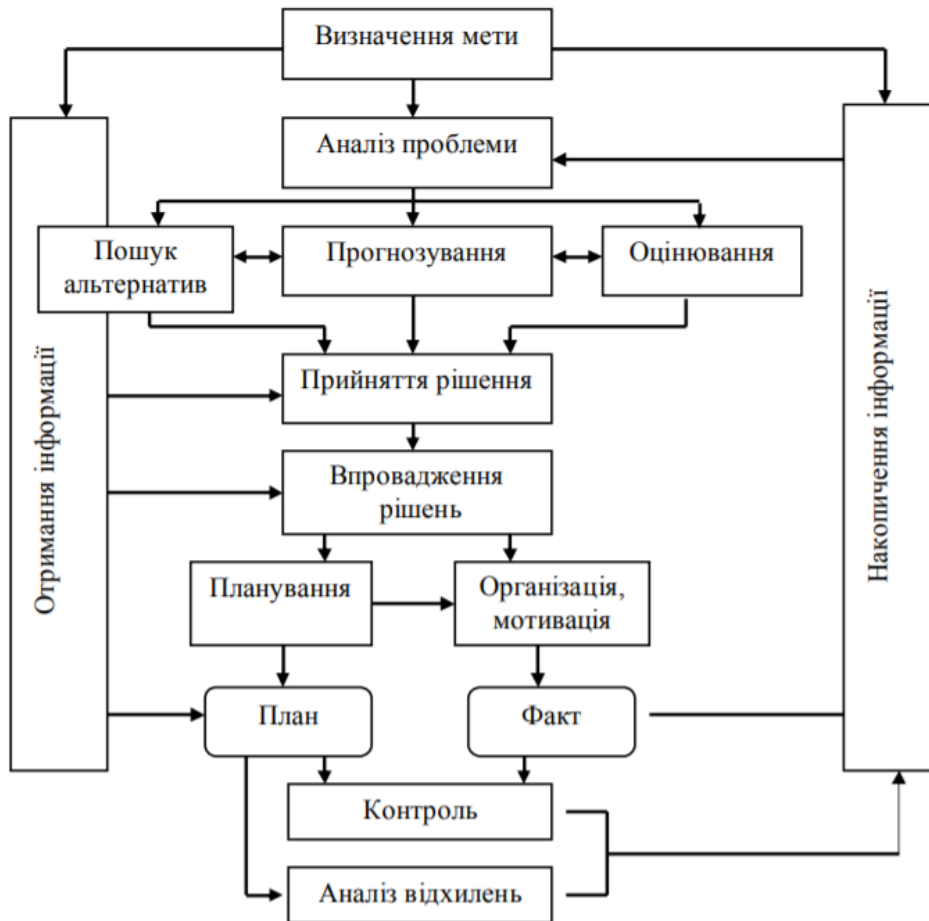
Визначення мети

Аналіз проблеми

Отримання інформації

Накопичення інформації

Пошук альтернатив

Прогнозування

Оцінювання

Прийняття рішення

Впровадження рішень

Планування

Організація, мотивація

План

Факт

Контроль

Аналіз відхилень